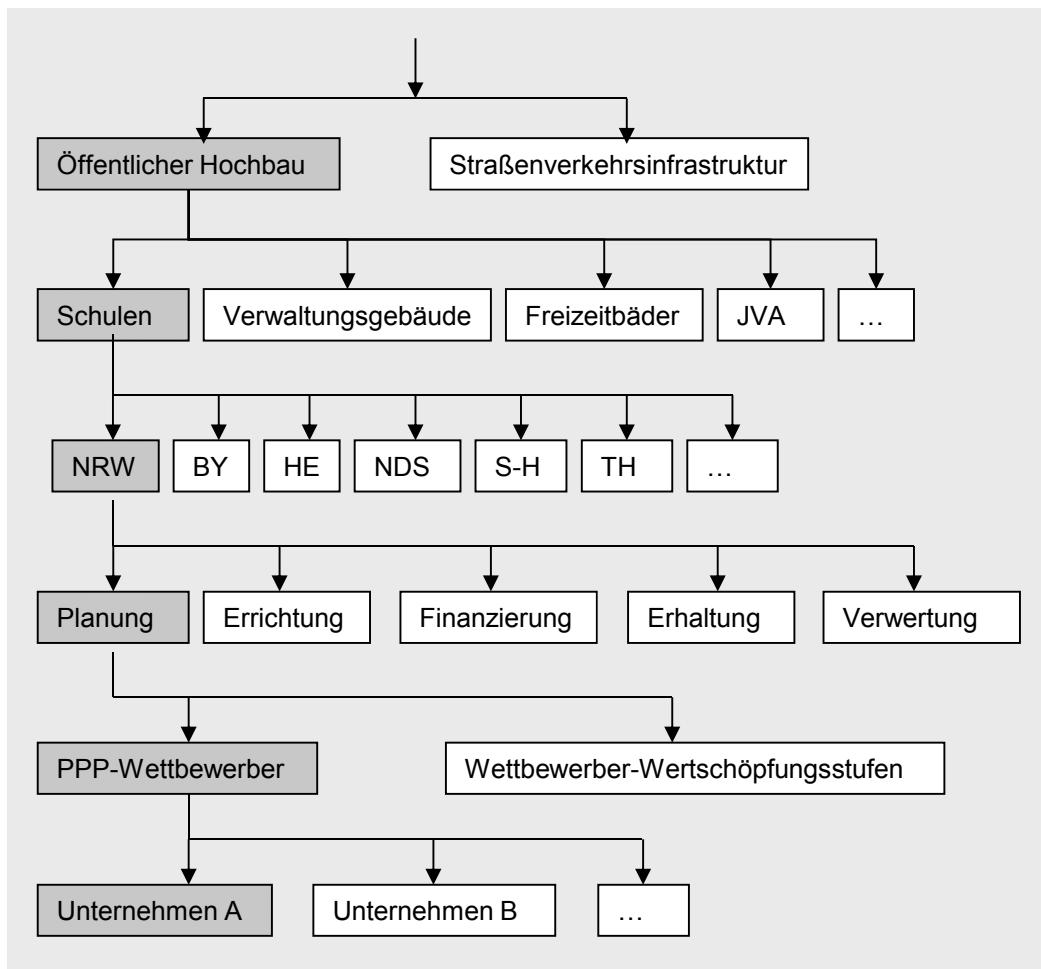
Öffentlicher Hochbau
Straßenverkehrsinfrastruktur

Schulen
Verwaltungsgebäude
Freizeitbäder
JVA
…

NRW
BY
HE
NDS
S-H
TH
…

Planung
Errichtung
Finanzierung
Erhaltung
Verwertung

PPP-Wettbewerber
Wettbewerber-Wertschöpfungsstufen

Unternehmen A
Unternehmen B
…